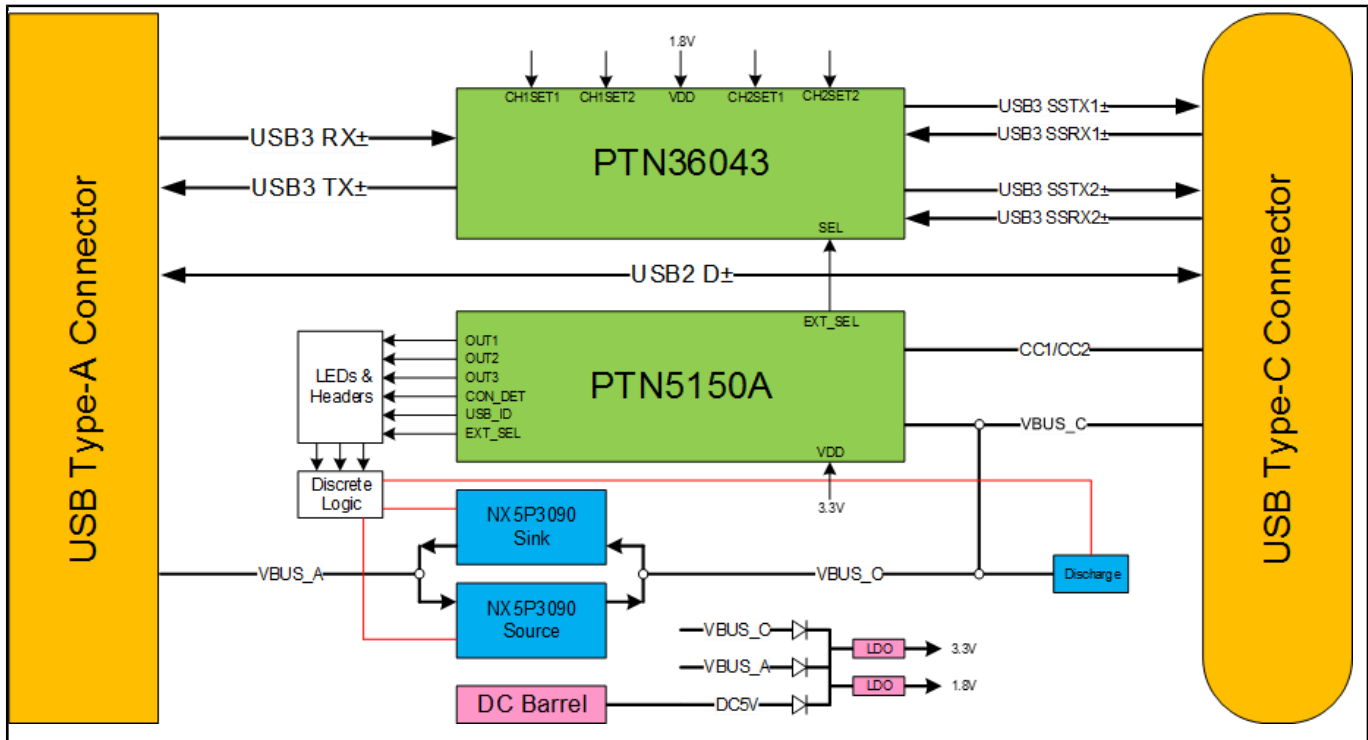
USB Type-A Connector

1.8V
CH1SET1 CH1SET2 VDD CH2SET1 CH2SET2
PTN36043
SEL
USB3 RX±
USB3 TX±
USB3 SSTX1±
USB3 SSRX1±
USB3 SSTX2±
USB3 SSRX2±
USB2 D±

LEDs & Headers
OUT1
OUT2
OUT3
CON_DET
USB_ID
EXT_SEL
EXT_SEL
PTN5150A
VDD
3.3V
CC1/CC2
VBUS_C

Discrete Logic
NX5P3090 Sink
NX5P3090 Source
VBUS_A
VBUS_C
Discharge

VBUS_C
VBUS_A
DC5V
LDO
LDO
3.3V
1.8V
DC Barrel

USB Type-C Connector